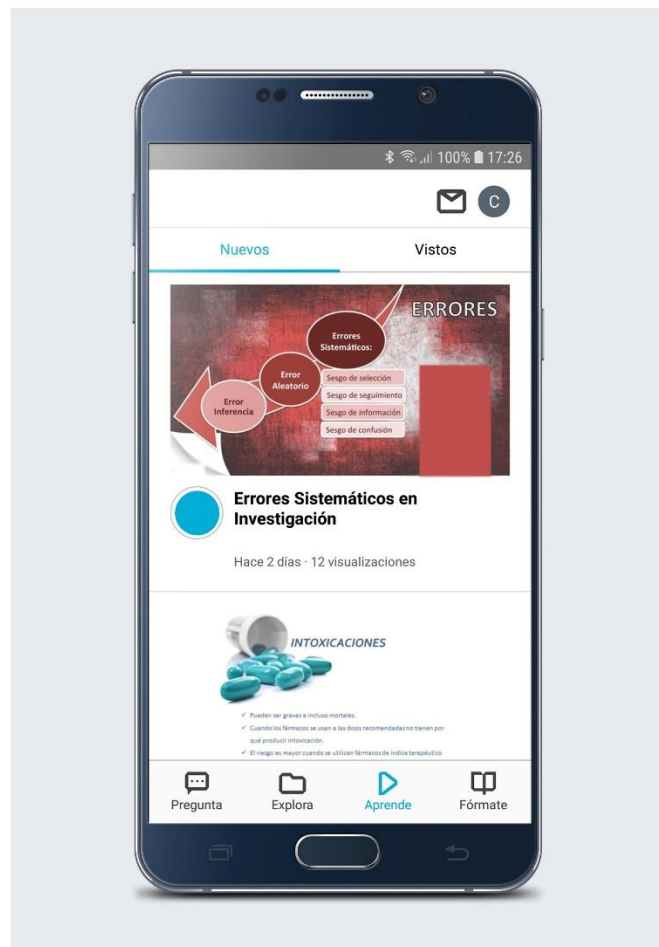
100% 17:26

C

Nuevos

Vistos

ERRORES

Errores Sistemáticos:

Error Aleatorio

Error Inferencia

Sesgo de selección

Sesgo de seguimiento

Sesgo de información

Sesgo de confusión

Errores Sistemáticos en Investigación

Hace 2 días · 12 visualizaciones

INTOXICACIONES

✓ Pueden ser graves e incluso mortales.

✓ Cuando los fármacos se usan a las dosis recomendadas no tienen por qué producir intoxicación.

✓ El riesgo es mayor cuando se utilizan fármacos de índice terapéutico

Pregunta

Explora

Aprende

Fórmate